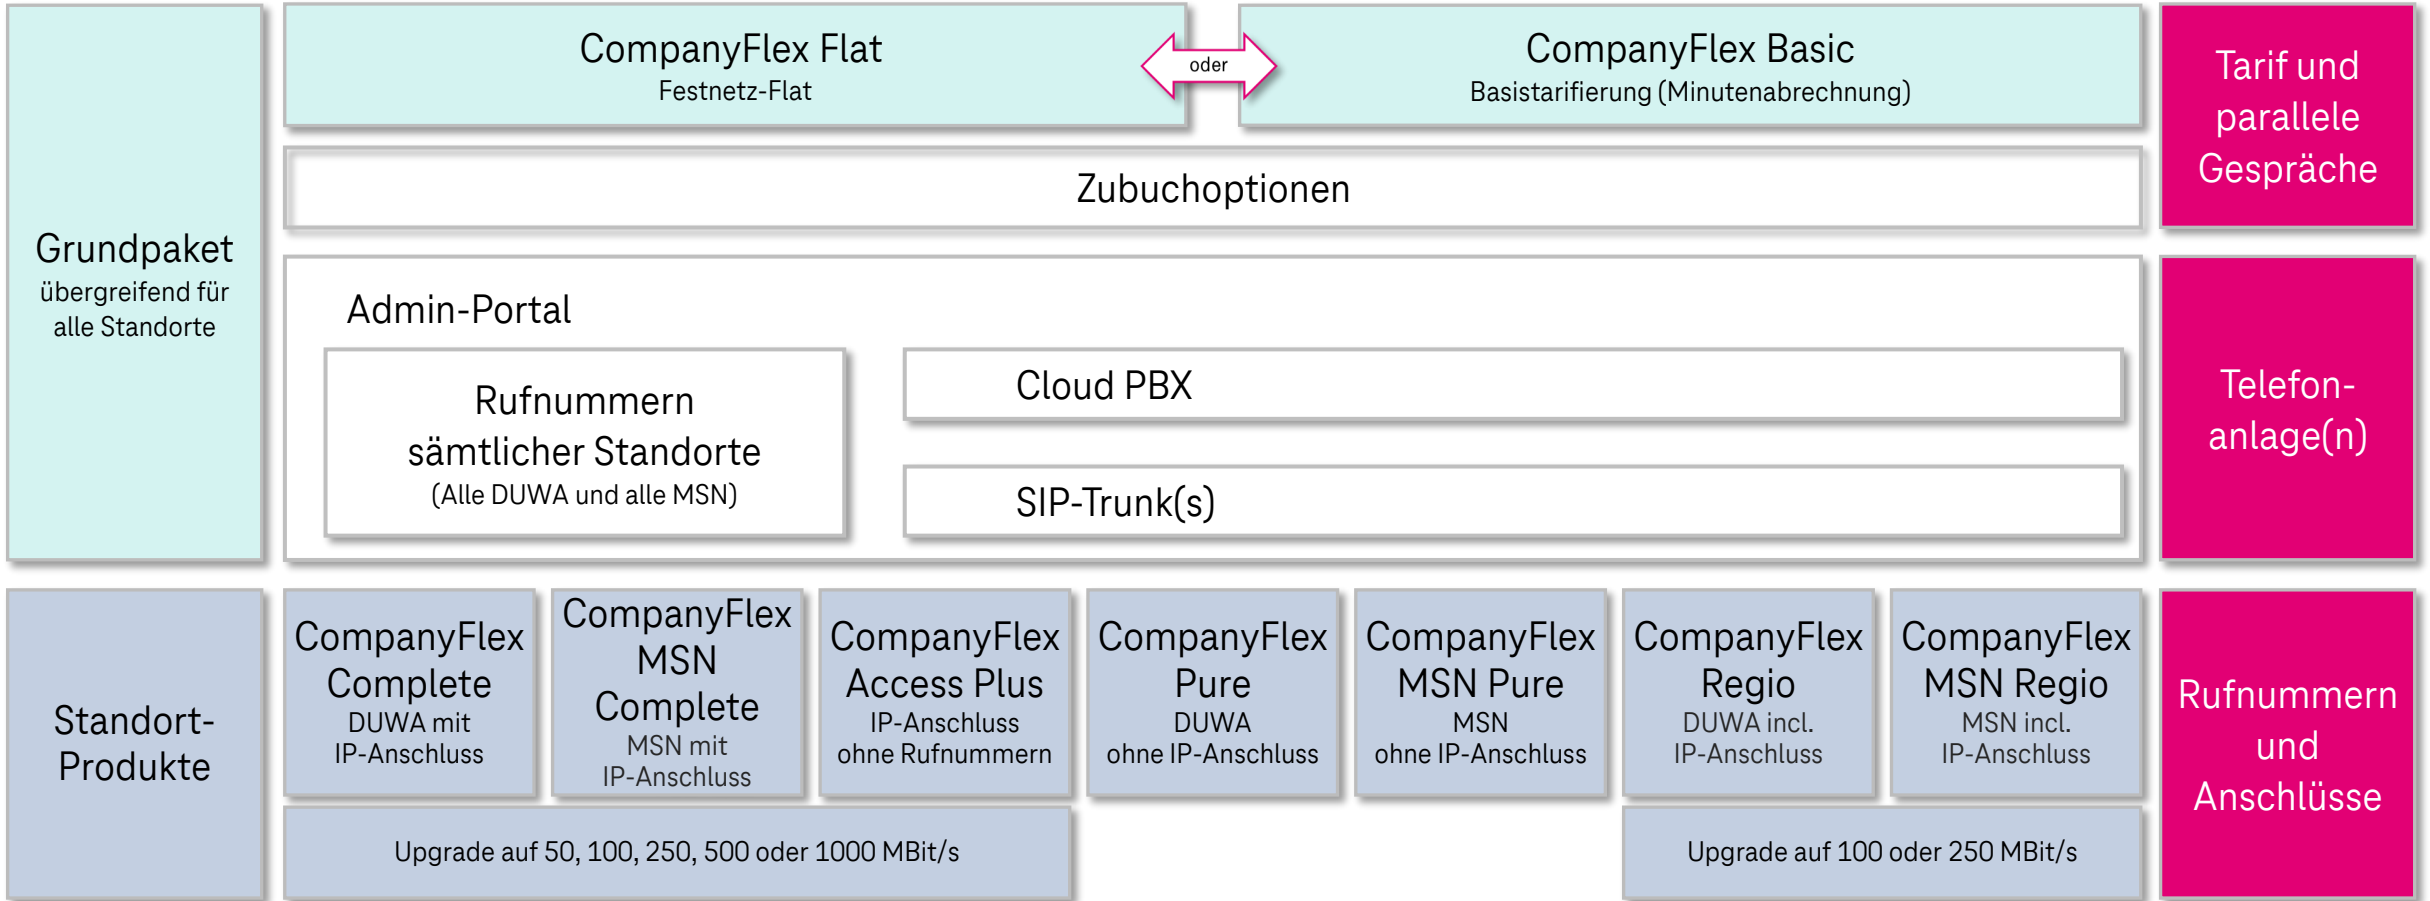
Grundpaket
übergreifend für alle Standorte

CompanyFlex Flat
Festnetz-Flat

oder

CompanyFlex Basic
Basistarifierung (Minutenabrechnung)

Tarif und parallele Gespräche

Zubuchoptionen

Admin-Portal

Rufnummern sämtlicher Standorte
(Alle DUWA und alle MSN)

Cloud PBX

SIP-Trunk(s)

Telefon-anlage(n)

Standort-Produkte

CompanyFlex Complete
DUWA mit IP-Anschluss

CompanyFlex MSN Complete
MSN mit IP-Anschluss

CompanyFlex Access Plus
IP-Anschluss ohne Rufnummern

CompanyFlex Pure
DUWA ohne IP-Anschluss

CompanyFlex MSN Pure
MSN ohne IP-Anschluss

CompanyFlex Regio
DUWA incl. IP-Anschluss

CompanyFlex MSN Regio
MSN incl. IP-Anschluss

Upgrade auf 50, 100, 250, 500 oder 1000 MBit/s

Upgrade auf 100 oder 250 MBit/s

Rufnummern und Anschlüsse